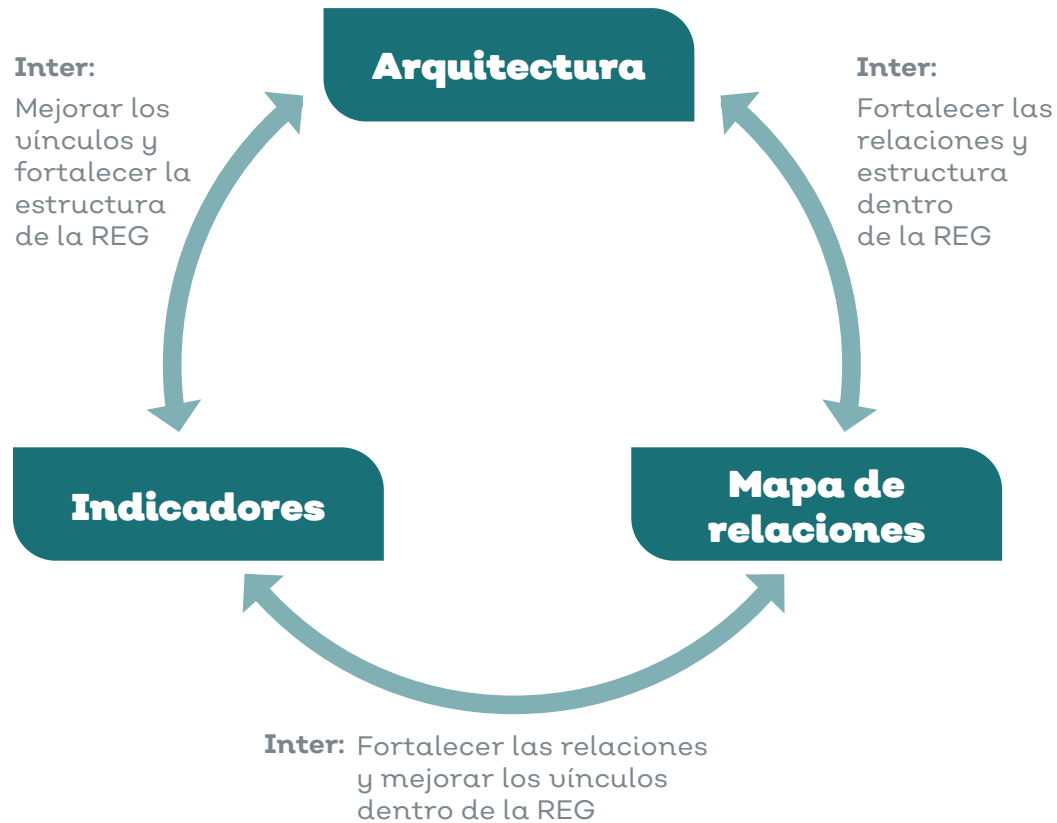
Arquitectura

Inter:
Mejorar los vínculos y fortalecer la estructura de la REG

Inter:
Fortalecer las relaciones y estructura dentro de la REG

Indicadores

Mapa de relaciones

Inter: Fortalecer las relaciones y mejorar los vínculos dentro de la REG